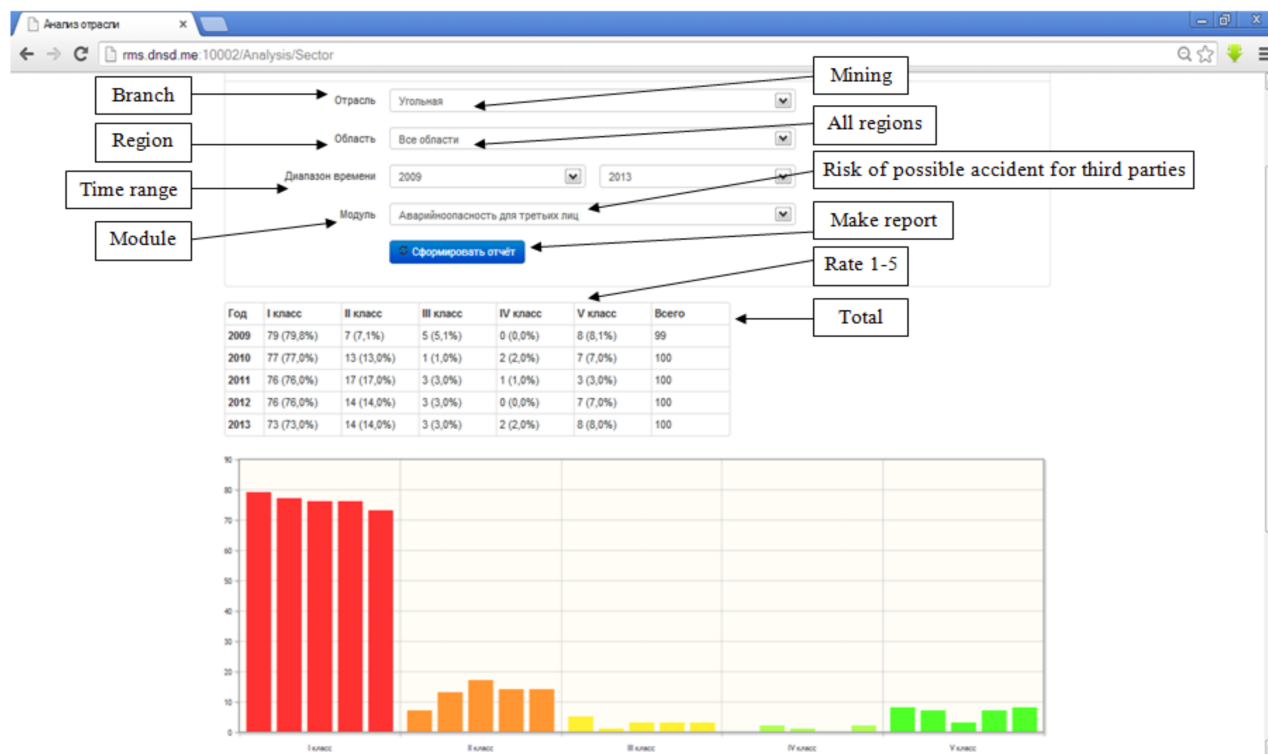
Анализ отрасли

rms.dnsd.me:10002/Analysis/Sector

Mining

Branch

Отрасль Угольная

Region

Область Все области

All regions

Time range

Диапазон времени 2009 2013

Risk of possible accident for third parties

Module

Модуль Аварийноопасность для третьих лиц

Make report

Сформировать отчёт

Rate 1-5

Total

| Год | I класс | II класс | III класс | IV класс | V класс | Всего |
|---|---|---|---|---|---|---|
| 2009 | 79 (79,8%) | 7 (7,1%) | 5 (5,1%) | 0 (0,0%) | 8 (8,1%) | 99 |
| 2010 | 77 (77,0%) | 13 (13,0%) | 1 (1,0%) | 2 (2,0%) | 7 (7,0%) | 100 |
| 2011 | 76 (76,0%) | 17 (17,0%) | 3 (3,0%) | 1 (1,0%) | 3 (3,0%) | 100 |
| 2012 | 76 (76,0%) | 14 (14,0%) | 3 (3,0%) | 0 (0,0%) | 7 (7,0%) | 100 |
| 2013 | 73 (73,0%) | 14 (14,0%) | 3 (3,0%) | 2 (2,0%) | 8 (8,0%) | 100 |

90
80
70
60
50
40
30
20
10
0

I класс
II класс
III класс
IV класс
V класс